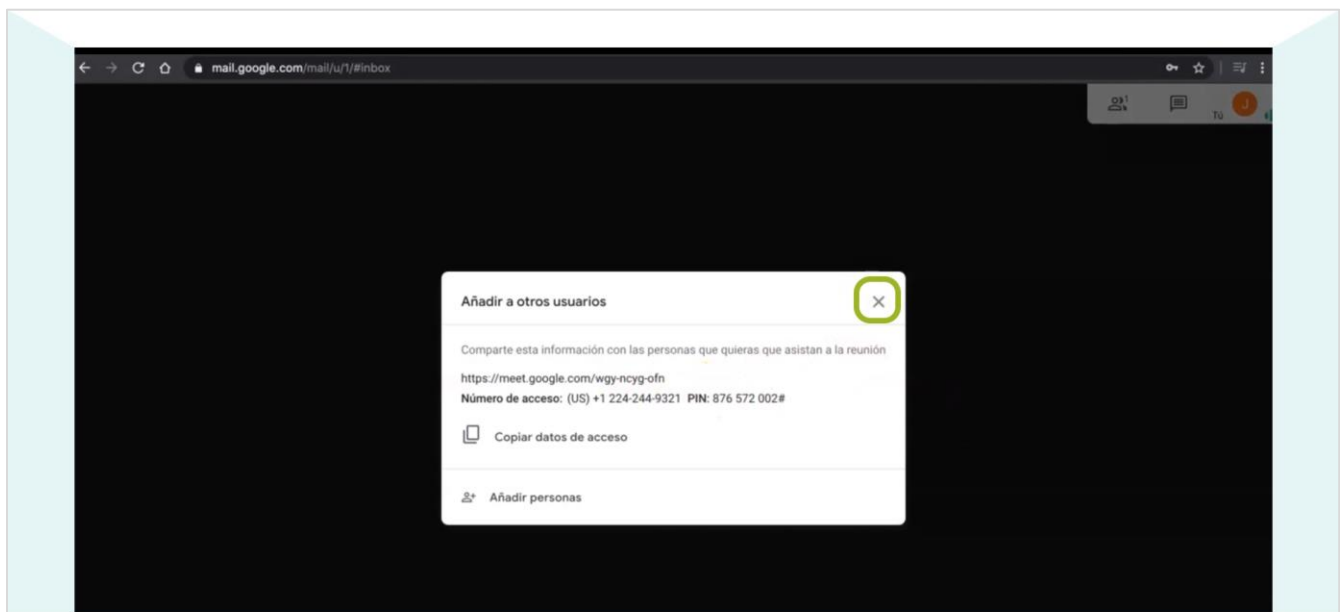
mail.google.com/mail/u/1/#inbox

1

Tú J

Añadir a otros usuarios

×

Comparte esta información con las personas que quieras que asistan a la reunión

https://meet.google.com/wgy-ncyg-ofn

**Número de acceso:** (US) +1 224-244-9321 **PIN:** 876 572 002#

Copiar datos de acceso

Añadir personas